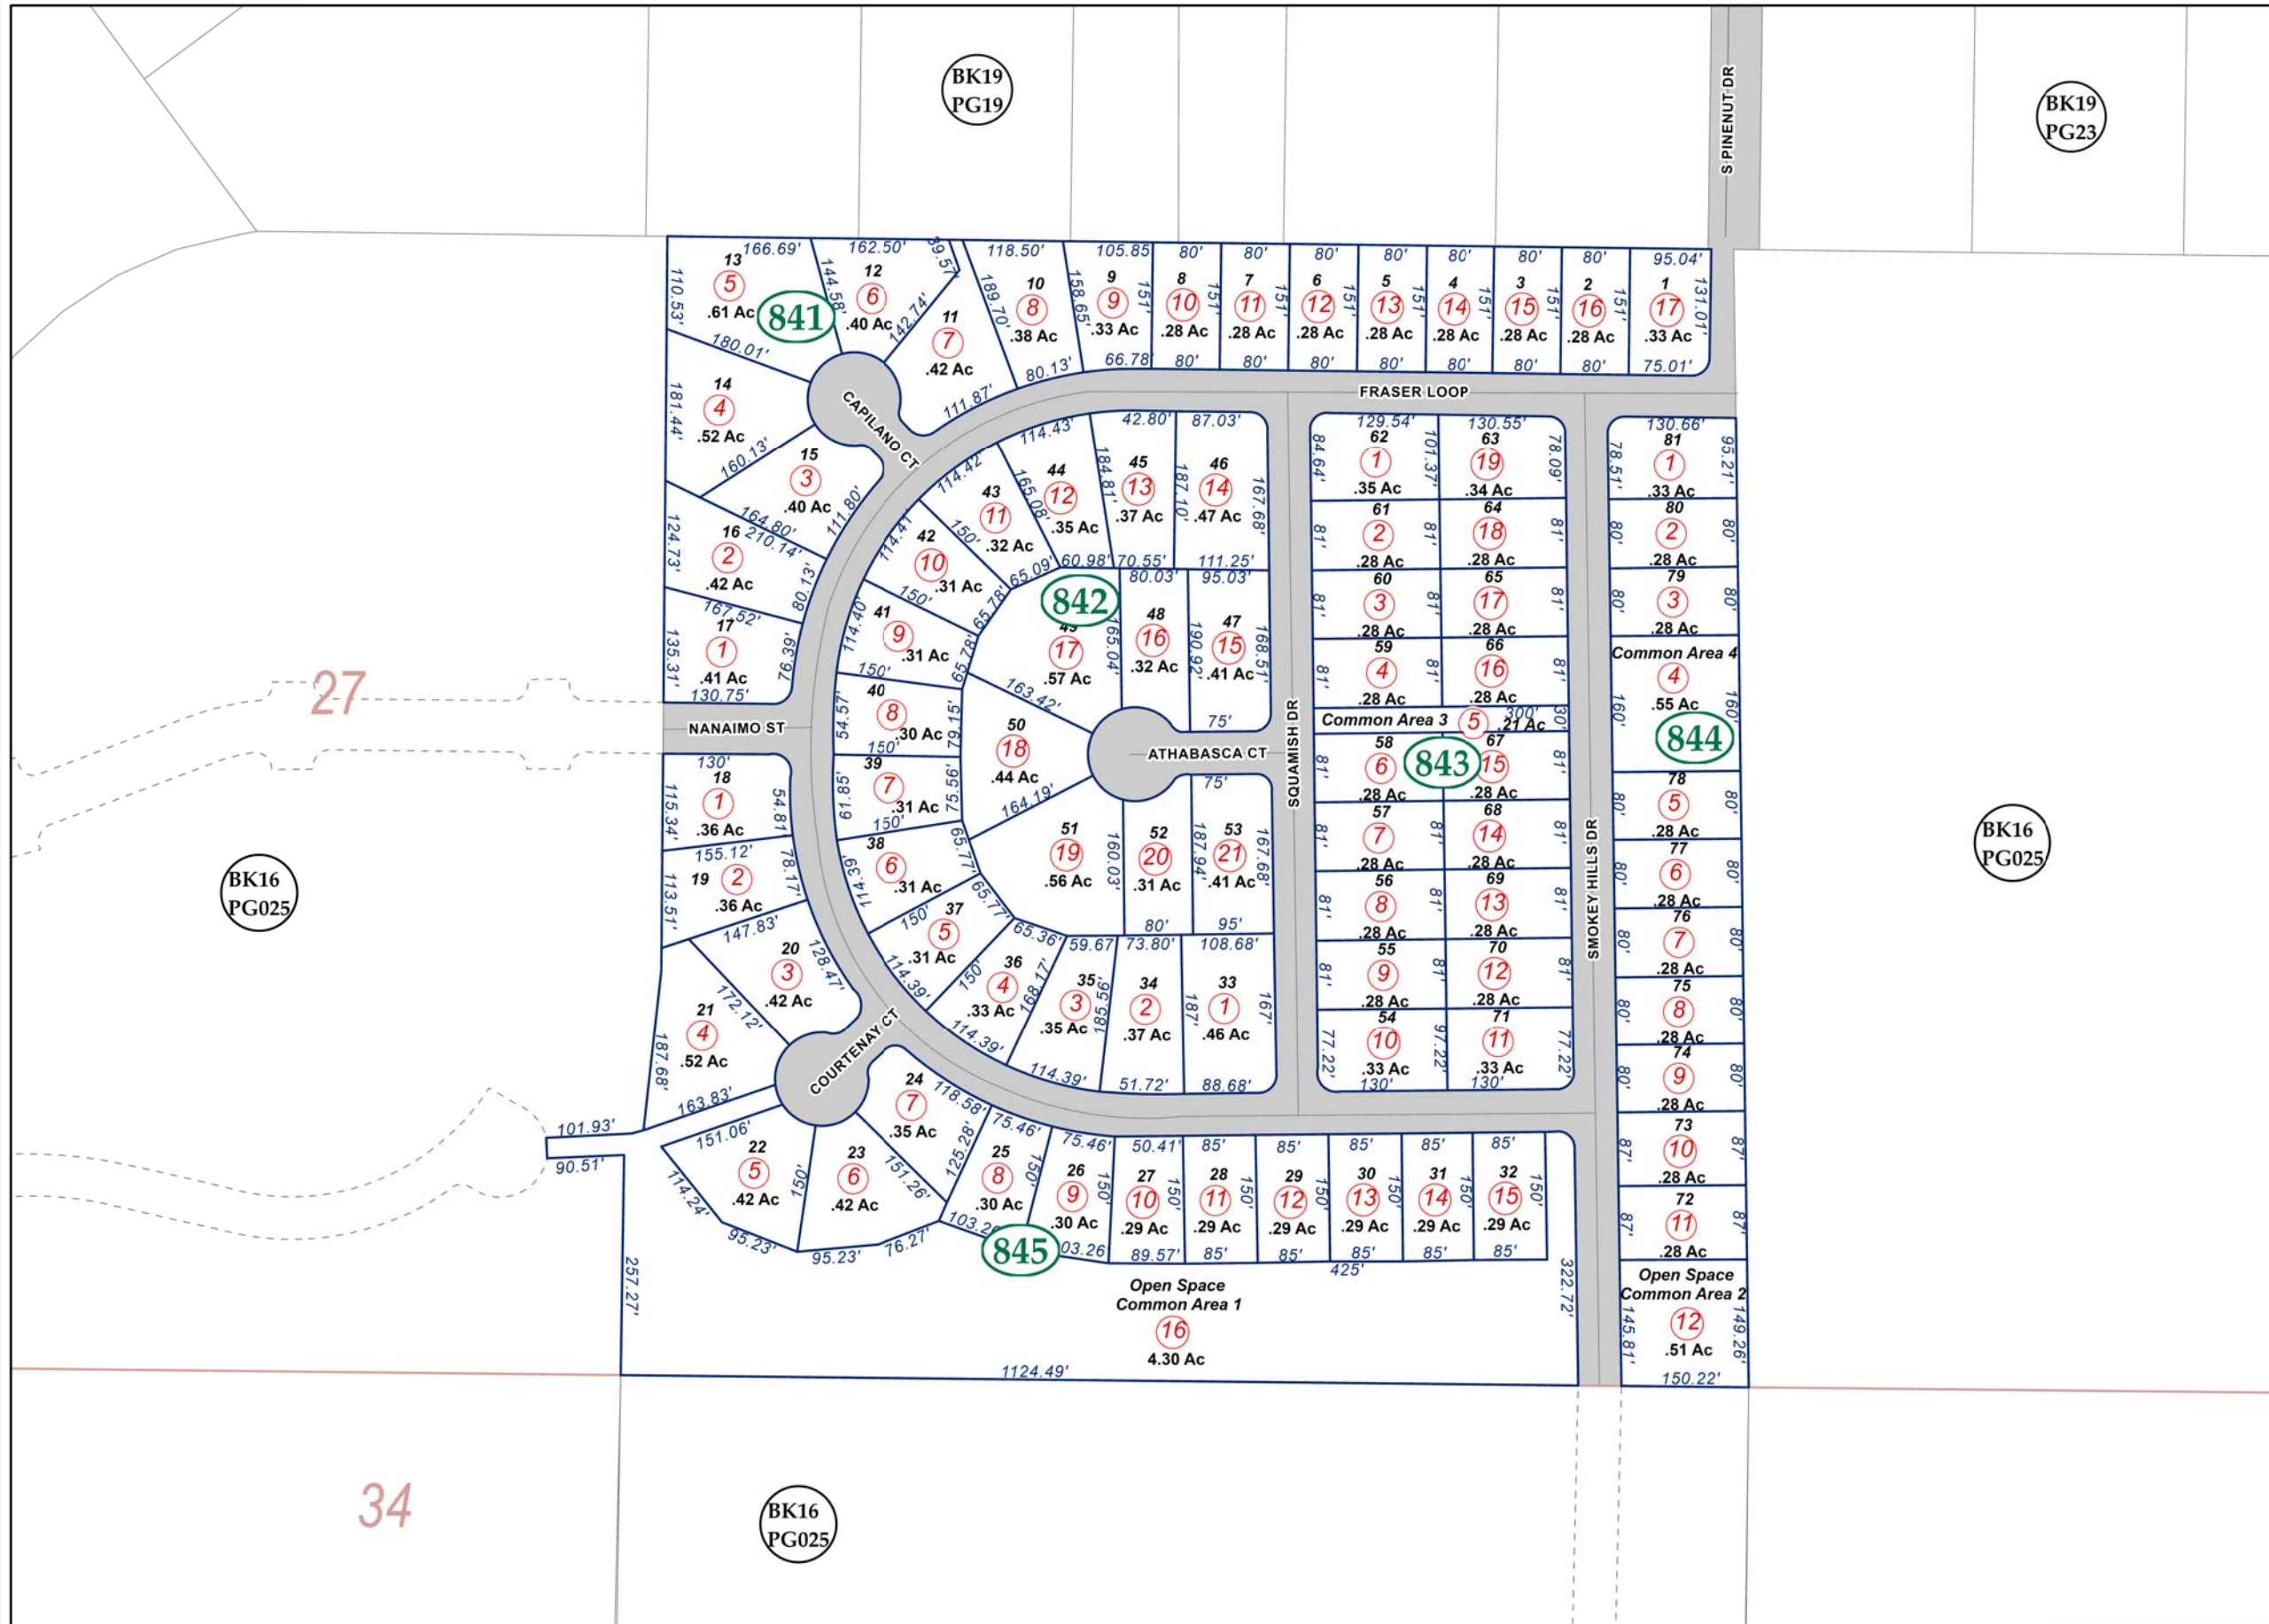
BK19
PG19

BK19
PG23

S PINENUT DR

166.69' 13 5 .61 Ac 110.53' 841 180.01'
162.50' 12 6 .40 Ac 144.58' 142.74' 39.57'
11 7 .42 Ac 111.87'
118.50' 10 8 .38 Ac 189.70' 80.13'
105.85 9 9 .33 Ac 158.65' 66.78'
80' 8 10 .28 Ac 151' 80'
80' 7 11 .28 Ac 151' 80'
80' 6 12 .28 Ac 151' 80'
80' 5 13 .28 Ac 151' 80'
80' 4 14 .28 Ac 151' 80'
80' 3 15 .28 Ac 151' 80'
80' 2 16 .28 Ac 151' 80'
95.04' 1 17 .33 Ac 131.01' 75.01'

FRASER LOOP

CAPILANO CT

14 4 .52 Ac 181.44' 160.13'
15 3 .40 Ac 111.80' 164.80'
16 2 .42 Ac 210.14' 124.73' 80.13'
167.52' 17 1 .41 Ac 135.31' 130.75' 76.39'

114.43' 44 12 .35 Ac 165.08' 60.98'
42.80' 45 13 .37 Ac 184.81' 70.55'
87.03' 46 14 .47 Ac 187.10' 167.68' 111.25'
114.42' 43 11 .32 Ac 150' 65.09'
114.41' 42 10 .31 Ac 150' 65.78'
41 9 .31 Ac 114.40' 150' 65.78'
842
49 17 .57 Ac 165.04' 163.42'
80.03' 48 16 .32 Ac 190.92'
95.03' 47 15 .41 Ac 168.51' 75'

129.54' 62 1 .35 Ac 84.64' 101.37'
130.55' 63 19 .34 Ac 78.09'
61 2 .28 Ac 81' 81'
64 18 .28 Ac 81'
60 3 .28 Ac 81' 81'
65 17 .28 Ac 81'
59 4 .28 Ac 81' 81'
66 16 .28 Ac 81'
Common Area 3 5 300' .21 Ac 30'
58 6 .28 Ac 81' 843
67 15 .28 Ac 81'
57 7 .28 Ac 81' 81'
68 14 .28 Ac 81'
56 8 .28 Ac 81' 81'
69 13 .28 Ac 81'
55 9 .28 Ac 81' 81'
70 12 .28 Ac 81'
54 10 .33 Ac 77.22' 97.22' 130'
71 11 .33 Ac 77.22' 130'

130.66' 81 1 .33 Ac 78.51' 95.21'
80 2 .28 Ac 80' 80'
79 3 .28 Ac 80' 80'
Common Area 4 4 .55 Ac 160' 160' 844
78 5 .28 Ac 80' 80'
77 6 .28 Ac 80' 80'
76 7 .28 Ac 80' 80'
75 8 .28 Ac 80' 80'
74 9 .28 Ac 80' 80'
73 10 .28 Ac 87' 87'
72 11 .28 Ac 87' 87'
Open Space Common Area 2 12 .51 Ac 145.81' 149.26' 150.22'

27

NANAIMO ST

40 8 .30 Ac 54.57' 79.15' 150'
50 18 .44 Ac
ATHABASCA CT
39 7 .31 Ac 61.85' 75.56' 150'
164.19'
75'
SQUAMISH DR
SMOKEY HILLS DR

130' 18 1 .36 Ac 115.34' 54.81'
155.12' 19 2 .36 Ac 113.51' 78.17'
51 19 .56 Ac 160.03'
52 20 .31 Ac 187.94' 80'
53 21 .41 Ac 167.68' 95'
38 6 .31 Ac 114.39' 65.77'
37 5 .31 Ac 150' 65.77'

BK16
PG025

BK16
PG025

147.83' 20 3 .42 Ac 128.47'
21 4 .52 Ac 172.12' 187.68' 163.83'
COURTENAY CT
114.39'
36 4 .33 Ac 150' 168.17' 65.36' 114.39'
35 3 .35 Ac 185.56' 59.67 114.39'
73.80' 34 2 .37 Ac 187' 51.72'
108.68' 33 1 .46 Ac 167' 88.68'

101.93' 90.51'
151.06' 22 5 .42 Ac 150' 114.24' 95.23'
23 6 .42 Ac 151.26' 95.23' 76.27'
24 7 .35 Ac 118.58' 125.28'
75.46' 25 8 .30 Ac 150' 103.26'
75.46' 26 9 .30 Ac 150 03.26'
845
50.41' 27 10 .29 Ac 150' 89.57'
85' 28 11 .29 Ac 150' 85'
85' 29 12 .29 Ac 150' 85'
85' 30 13 .29 Ac 150' 85'
85' 31 14 .29 Ac 150' 85'
85' 32 15 .29 Ac 150' 85'
425'
322.72'
257.27'

Open Space
Common Area 1
16
4.30 Ac

1124.49'

34

BK16
PG025